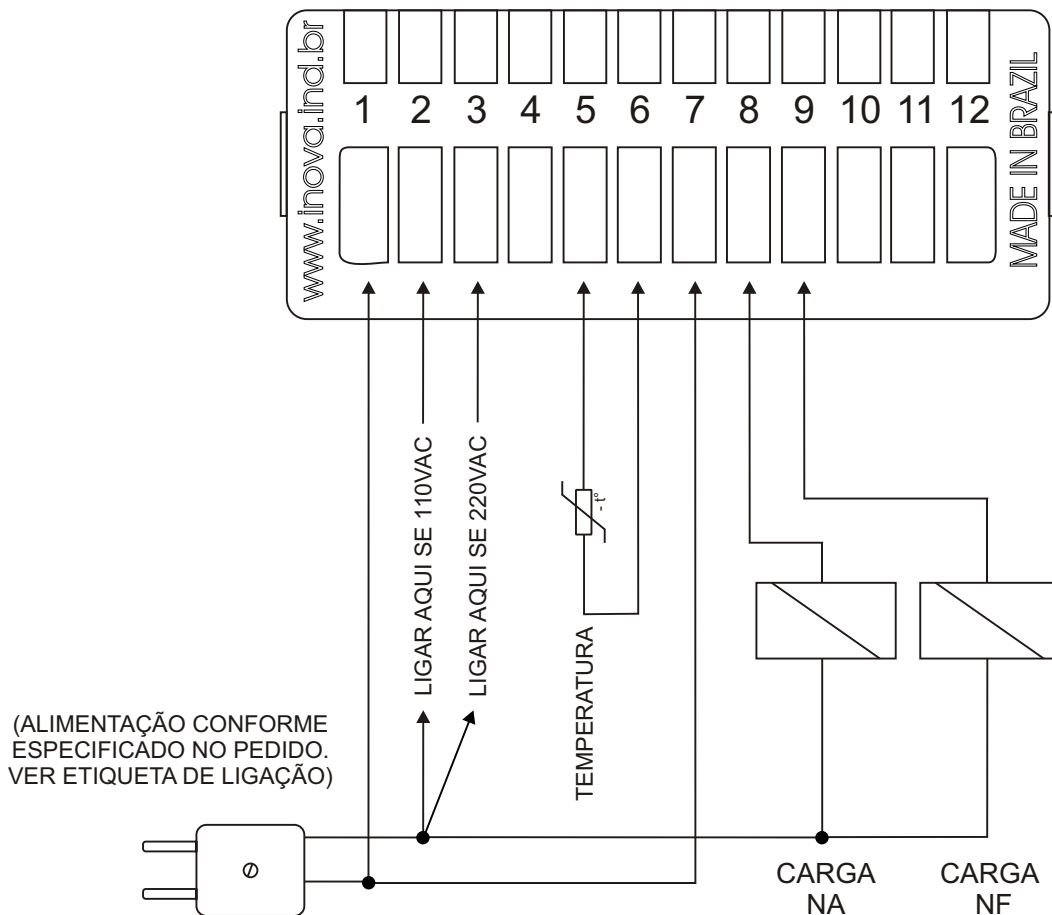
www.inova.ind.br

1 2 3 4 5 6 7 8 9 10 11 12

MADE IN BRAZIL

LIGAR AQUI SE 110VAC

LIGAR AQUI SE 220VAC

-t°

TEMPERATURA

(ALIMENTAÇÃO CONFORME ESPECIFICADO NO PEDIDO. VER ETIQUETA DE LIGAÇÃO)

CARGA NA

CARGA NF